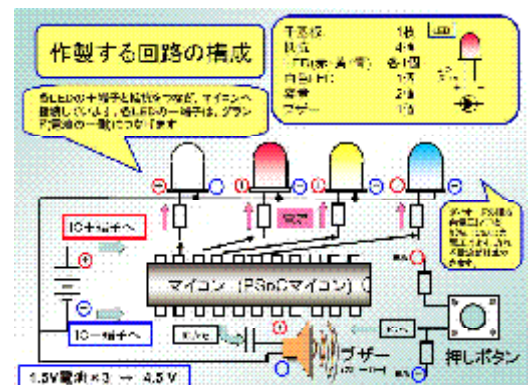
作製する回路の構成

各LEDの＋端子と抵抗をつなぎ、マイコンへ接続していく。各LEDの一端子は、ブランド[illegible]

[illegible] 1個
抵抗 4本
LED 各1個
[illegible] 1本
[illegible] 2本
ブザー 1個

LED

IC＋端子へ

IC－端子へ

マイコン（PSoCマイコン）

ブザー

押しボタン

1.5V電池×3 → 4.5V